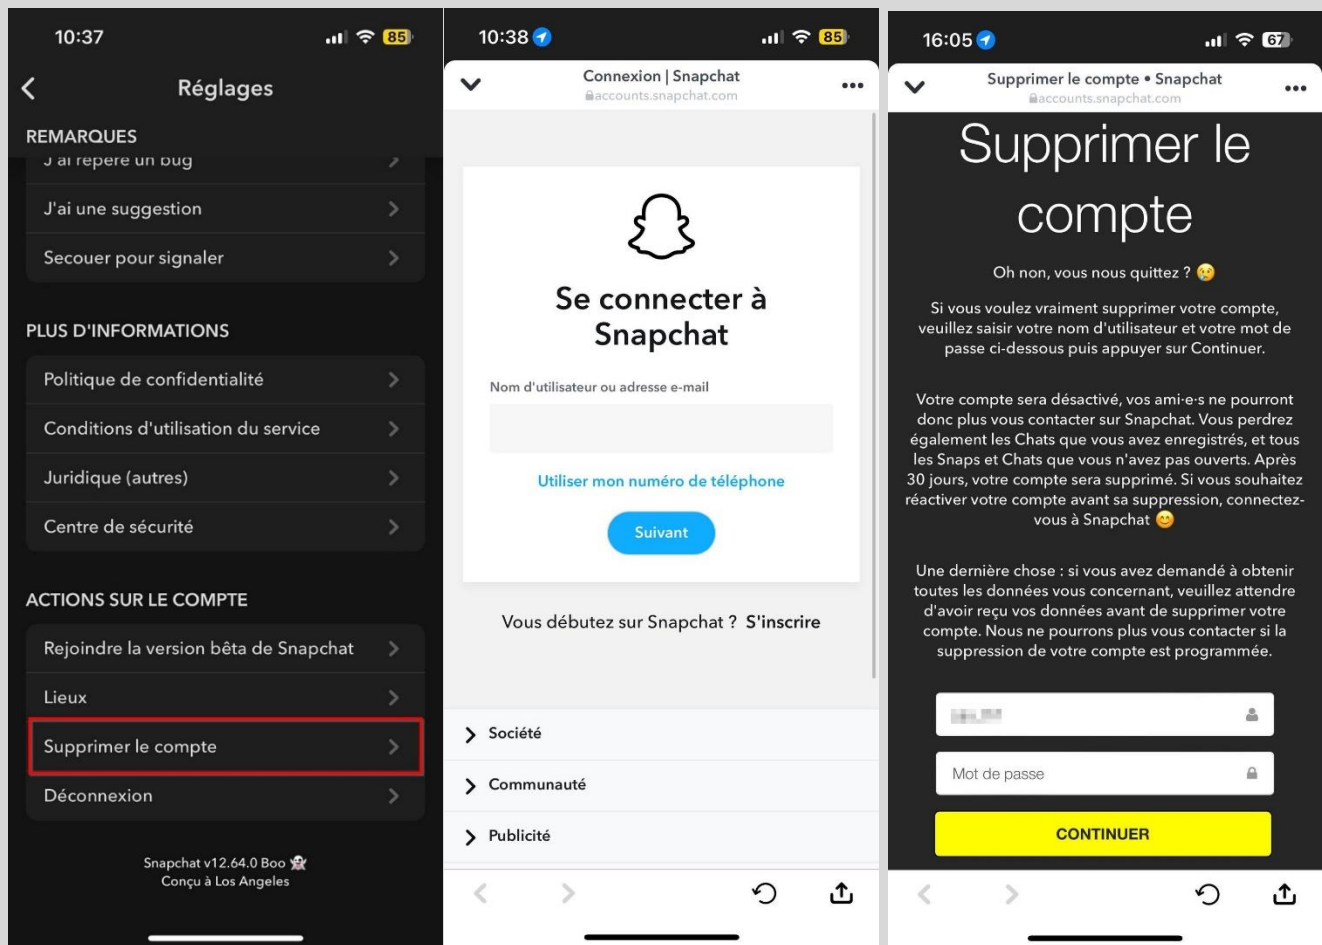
10:37 85

Réglages

REMARQUES

J'ai repéré un bug

J'ai une suggestion

Secouer pour signaler

PLUS D'INFORMATIONS

Politique de confidentialité

Conditions d'utilisation du service

Juridique (autres)

Centre de sécurité

ACTIONS SUR LE COMPTE

Rejoindre la version bêta de Snapchat

Lieux

Supprimer le compte

Déconnexion

Snapchat v12.64.0 Boo
Conçu à Los Angeles

10:38 85

Connexion | Snapchat
accounts.snapchat.com

Se connecter à Snapchat

Nom d'utilisateur ou adresse e-mail

Utiliser mon numéro de téléphone

Suivant

Vous débutez sur Snapchat ? S'inscrire

Société

Communauté

Publicité

16:05 67

Supprimer le compte • Snapchat
accounts.snapchat.com

Supprimer le compte

Oh non, vous nous quittez ?

Si vous voulez vraiment supprimer votre compte, veuillez saisir votre nom d'utilisateur et votre mot de passe ci-dessous puis appuyer sur Continuer.

Votre compte sera désactivé, vos ami·e·s ne pourront donc plus vous contacter sur Snapchat. Vous perdrez également les Chats que vous avez enregistrés, et tous les Snaps et Chats que vous n'avez pas ouverts. Après 30 jours, votre compte sera supprimé. Si vous souhaitez réactiver votre compte avant sa suppression, connectez-vous à Snapchat

Une dernière chose : si vous avez demandé à obtenir toutes les données vous concernant, veuillez attendre d'avoir reçu vos données avant de supprimer votre compte. Nous ne pourrons plus vous contacter si la suppression de votre compte est programmée.

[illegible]

Mot de passe

CONTINUER